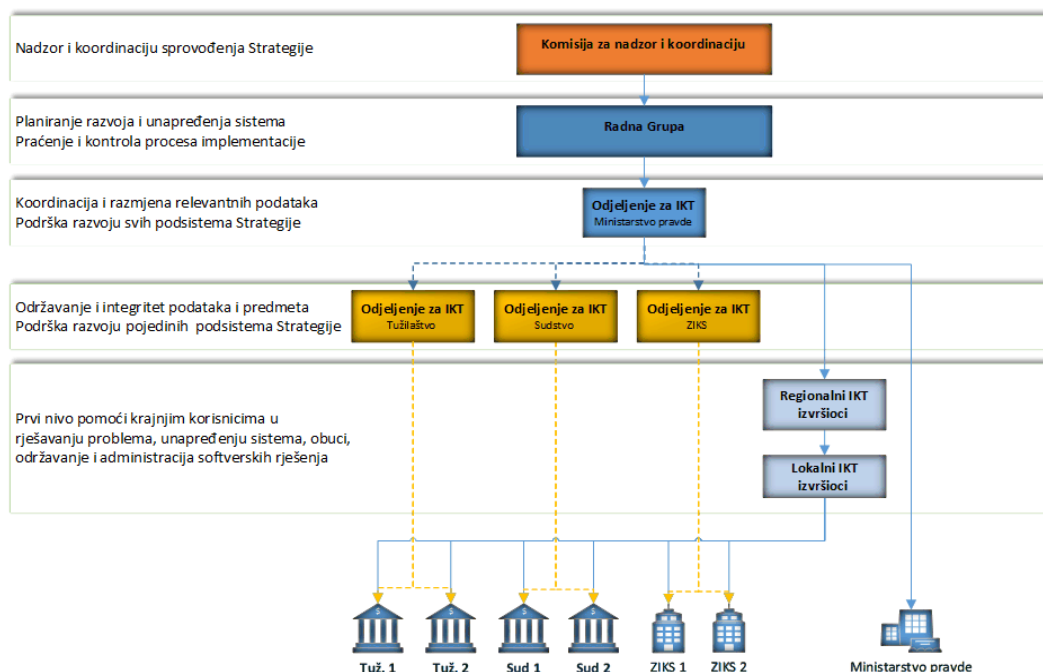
Nadzor i koordinaciju sprovođenja Strategije

Komisija za nadzor i koordinaciju

Planiranje razvoja i unapređenja sistema
Praćenje i kontrola procesa implementacije

Radna Grupa

Koordinacija i razmjena relevantnih podataka
Podrška razvoju svih podsistema Strategije

Odjeljenje za IKT
Ministarstvo pravde

Održavanje i integritet podataka i predmeta
Podrška razvoju pojedinih podsistema Strategije

Odjeljenje za IKT
Tužilaštvo

Odjeljenje za IKT
Sudstvo

Odjeljenje za IKT
ZIKS

Prvi nivo pomoći krajnjim korisnicima u rješavanju problema, unapređenju sistema, obuci, održavanje i administracija softverskih rješenja

Regionalni IKT izvršioci

Lokalni IKT izvršioci

Tuž. 1
Tuž. 2
Sud 1
Sud 2
ZIKS 1
ZIKS 2
Ministarstvo pravde